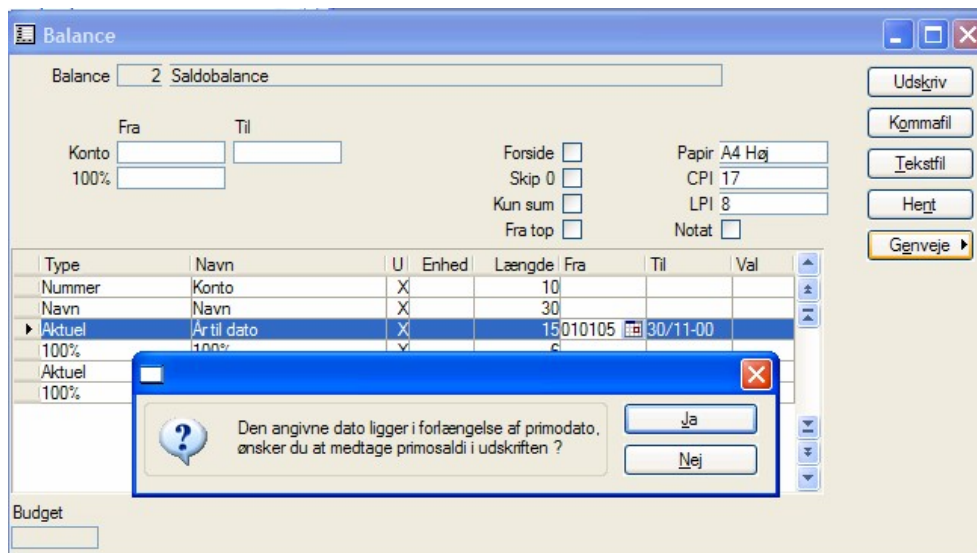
Balance

Balance 2 Saldobalance

Fra Til
Konto
100%

Forside
Skip 0
Kun sum
Fra top

Papir A4 Høj
CPI 17
LPI 8
Notat

Udskriv
Kommafil
Tekstfil
Hent
Genveje

| Type | Navn | U | Enhed | Længde | Fra | Til | Val |
|---|---|---|---|---|---|---|---|
| Nummer | Konto | X | | 10 | | | |
| Navn | Navn | X | | 30 | | | |
| Aktuel | År til dato | X | | 15 | 010105 | 30/11-00 | |
| 100% | 100% | X | | 6 | | | |
| Aktuel | | | | | | | |
| 100% | | | | | | | |

Den angivne dato ligger i forlængelse af primodato, ønsker du at medtage primosaldi i udskriften ?

Ja
Nej

Budget